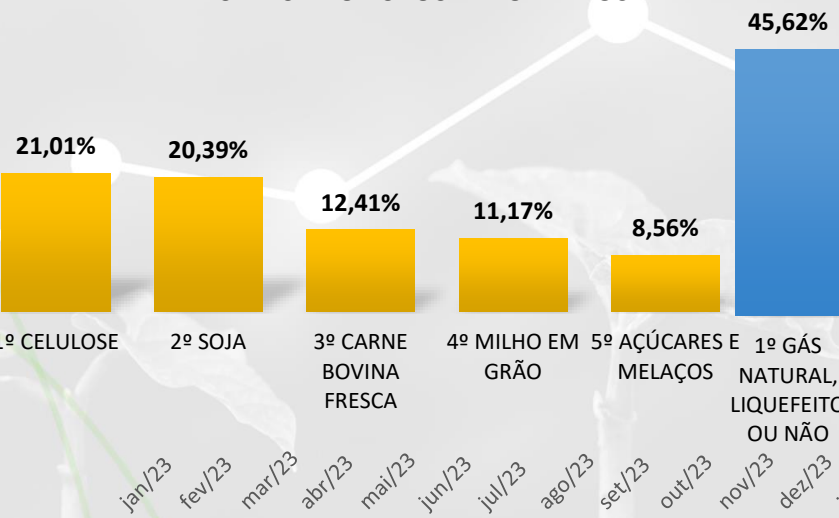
21,01%
1º CELULOSE

20,39%
2º SOJA

12,41%
3º CARNE BOVINA FRESCA

11,17%
4º MILHO EM GRÃO

8,56%
5º AÇÚCARES E MELAÇOS

45,62%
1º GÁS NATURAL, LIQUEFEITO OU NÃO

jan/23 fev/23 mar/23 abr/23 mai/23 jun/23 jul/23 ago/23 set/23 out/23 nov/23 dez/23